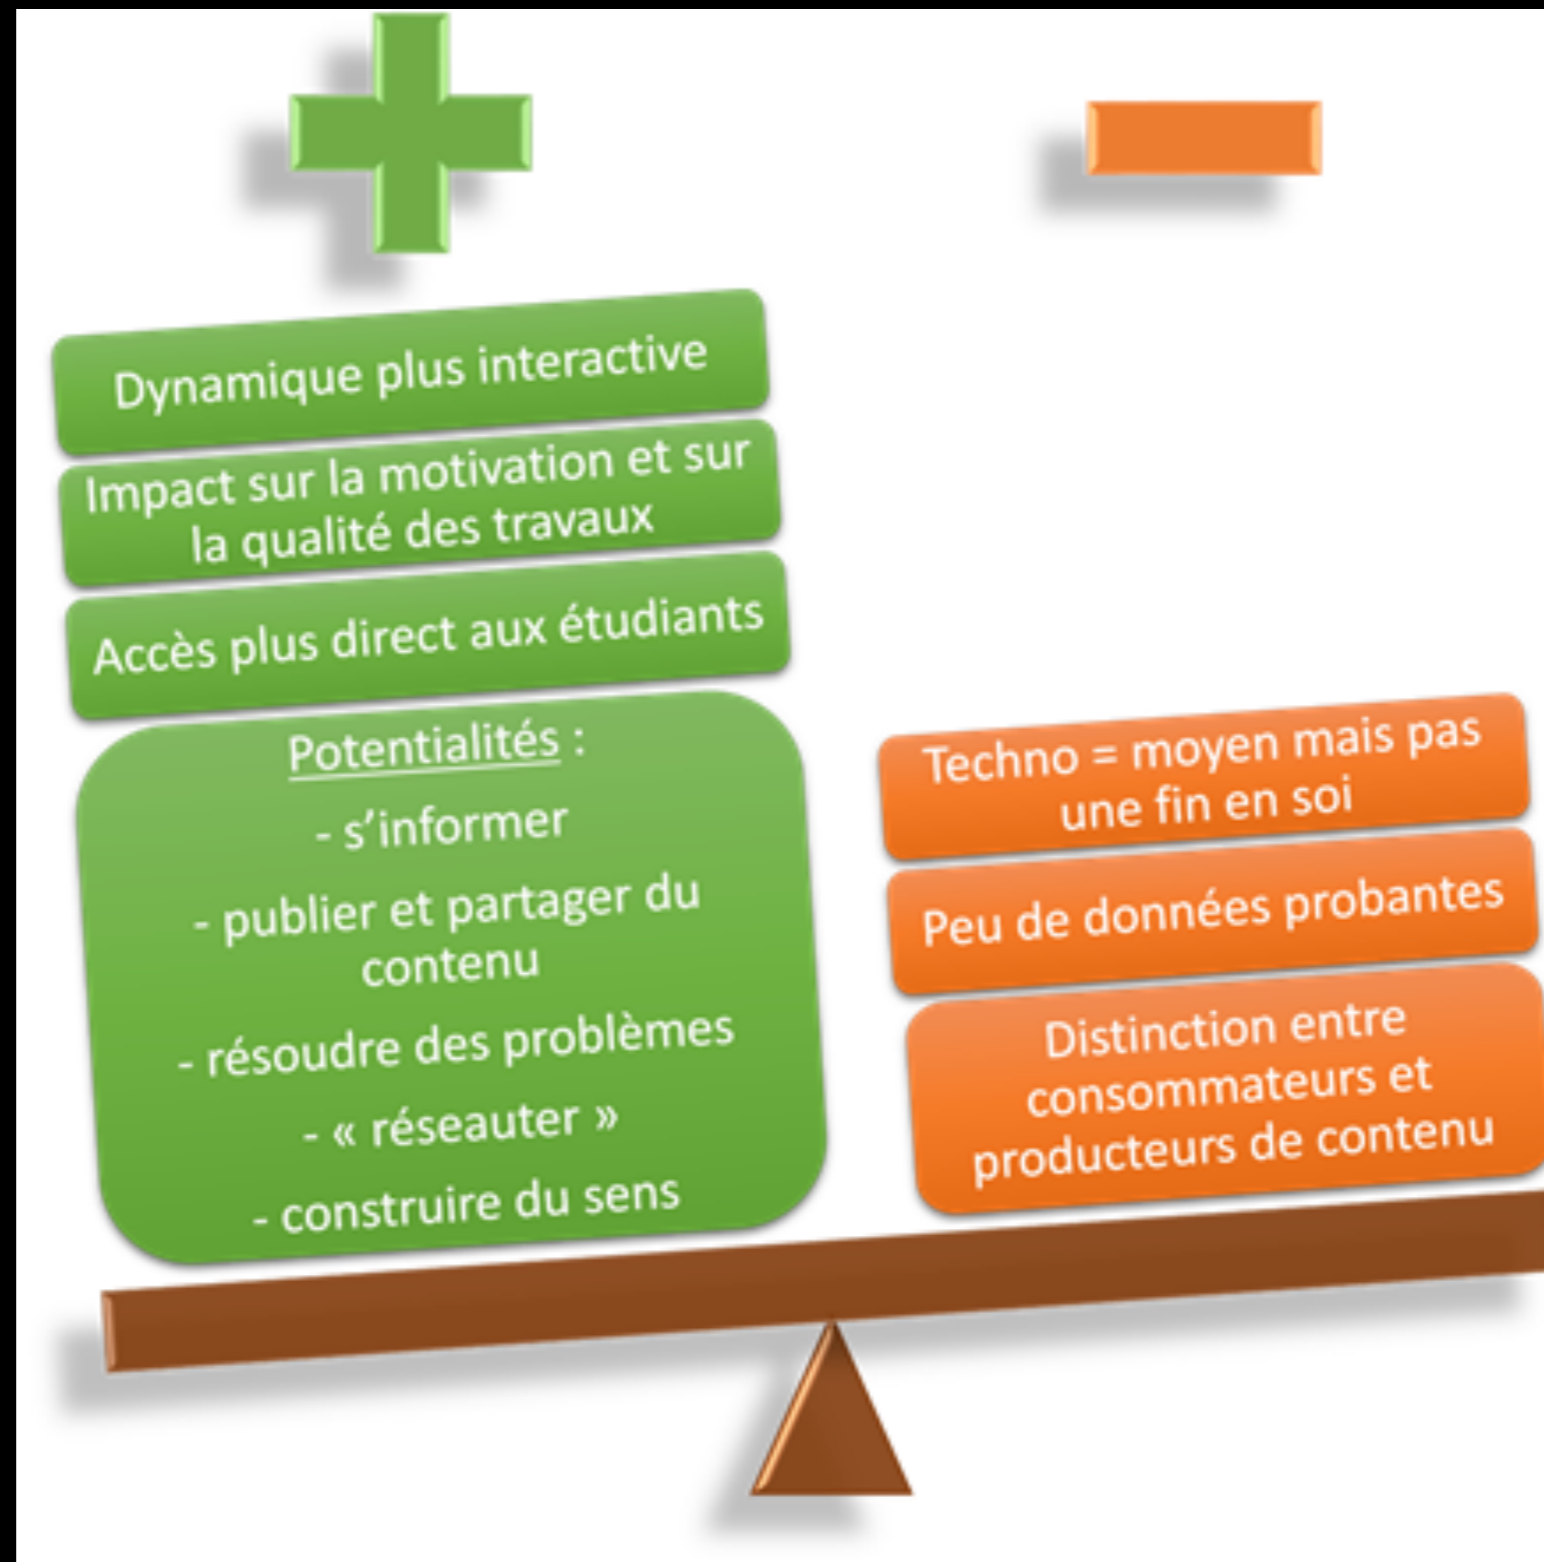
Dynamique plus interactive

Impact sur la motivation et sur la qualité des travaux

Accès plus direct aux étudiants

Potentialités :
- s’informer
- publier et partager du contenu
- résoudre des problèmes
- « réseauter »
- construire du sens

Techno = moyen mais pas une fin en soi

Peu de données probantes

Distinction entre consommateurs et producteurs de contenu